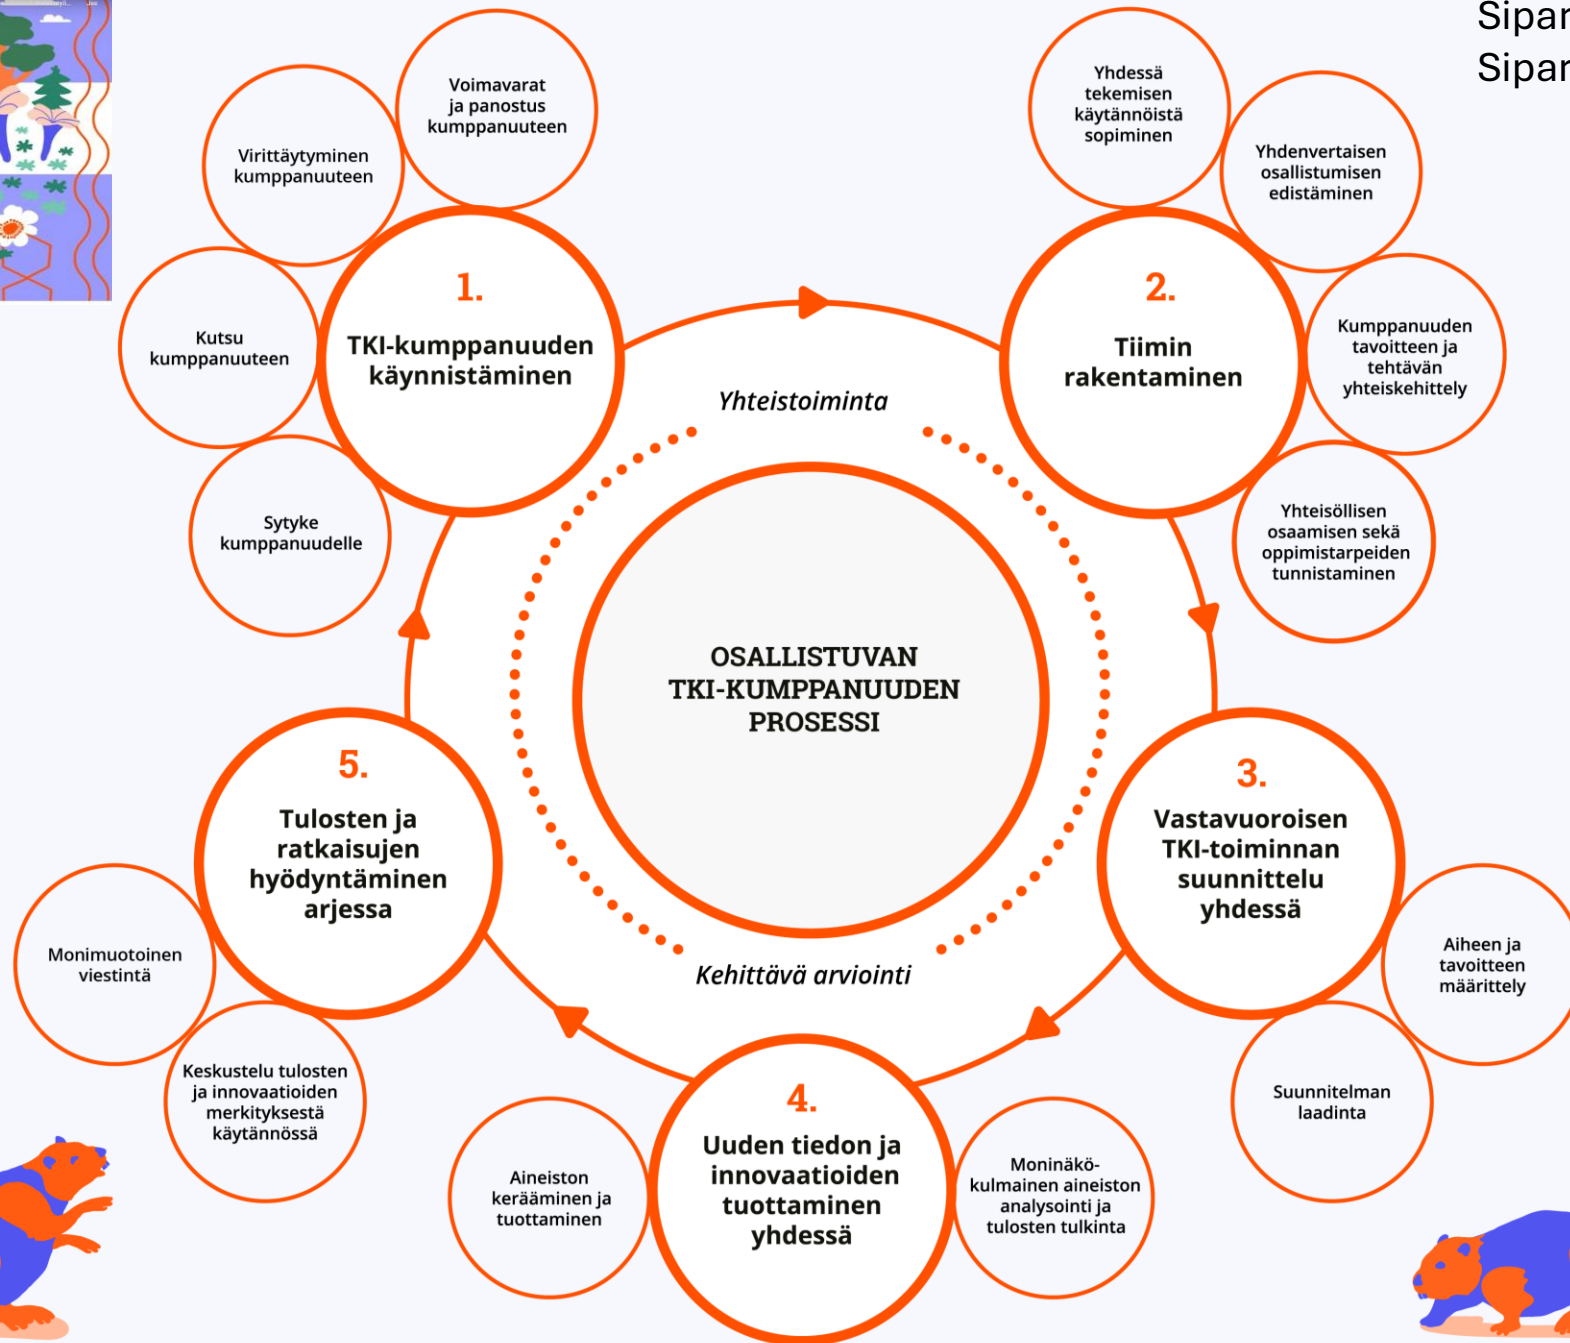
Sipar
Sipar

Virittäytyminen kumppanuuteen

Voimavarat ja panostus kumppanuuteen

Kutsu kumppanuuteen

1.
TKI-kumppanuuden käynnistäminen

Sytyke kumppanuudelle

Yhdessä tekemisen käytännöistä sopiminen

Yhdenvertaisen osallistumisen edistäminen

2.
Tiimin rakentaminen

Kumppanuuden tavoitteen ja tehtävän yhteiskehittely

Yhteisöllisen osaamisen sekä oppimistarpeiden tunnistaminen

Yhteistoiminta

OSALLISTUVAN TKI-KUMPPANUUDEN PROSESSI

Kehittävä arviointi

5.
Tulosten ja ratkaisujen hyödyntäminen arjessa

Monimuotoinen viestintä

Keskustelu tulosten ja innovaatioiden merkityksestä käytännössä

3.
Vastavuoroisen TKI-toiminnan suunnittelu yhdessä

Aiheen ja tavoitteen määrittely

Suunnitelman laadinta

4.
Uuden tiedon ja innovaatioiden tuottaminen yhdessä

Aineiston kerääminen ja tuottaminen

Moninäkökulmainen aineiston analysointi ja tulosten tulkinta